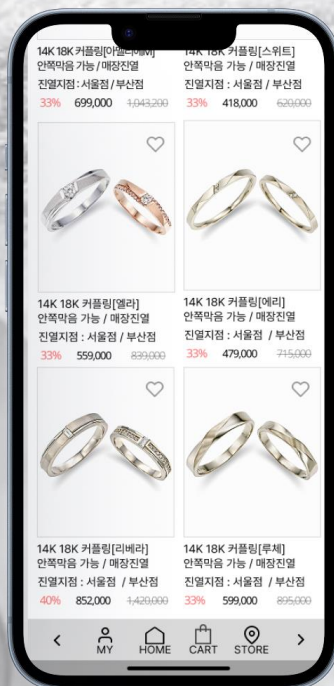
14K 18K 커플링[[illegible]]
안쪽막음 가능 / 매장진열
진열지점 : 서울점 / 부산점
33% 699,000 1,043,200

14K 18K 커플링[스위트]
안쪽막음 가능 / 매장진열
진열지점 : 서울점 / 부산점
33% 418,000 620,000

14K 18K 커플링[엘라]
안쪽막음 가능 / 매장진열
진열지점 : 서울점 / 부산점
33% 559,000 839,000

14K 18K 커플링[에리]
안쪽막음 가능 / 매장진열
진열지점 : 서울점 / 부산점
33% 479,000 715,000

14K 18K 커플링[리베라]
안쪽막음 가능 / 매장진열
진열지점 : 서울점 / 부산점
40% 852,000 1,420,000

14K 18K 커플링[루체]
안쪽막음 가능 / 매장진열
진열지점 : 서울점 / 부산점
33% 599,000 895,000

<
MY
HOME
CART
STORE
>